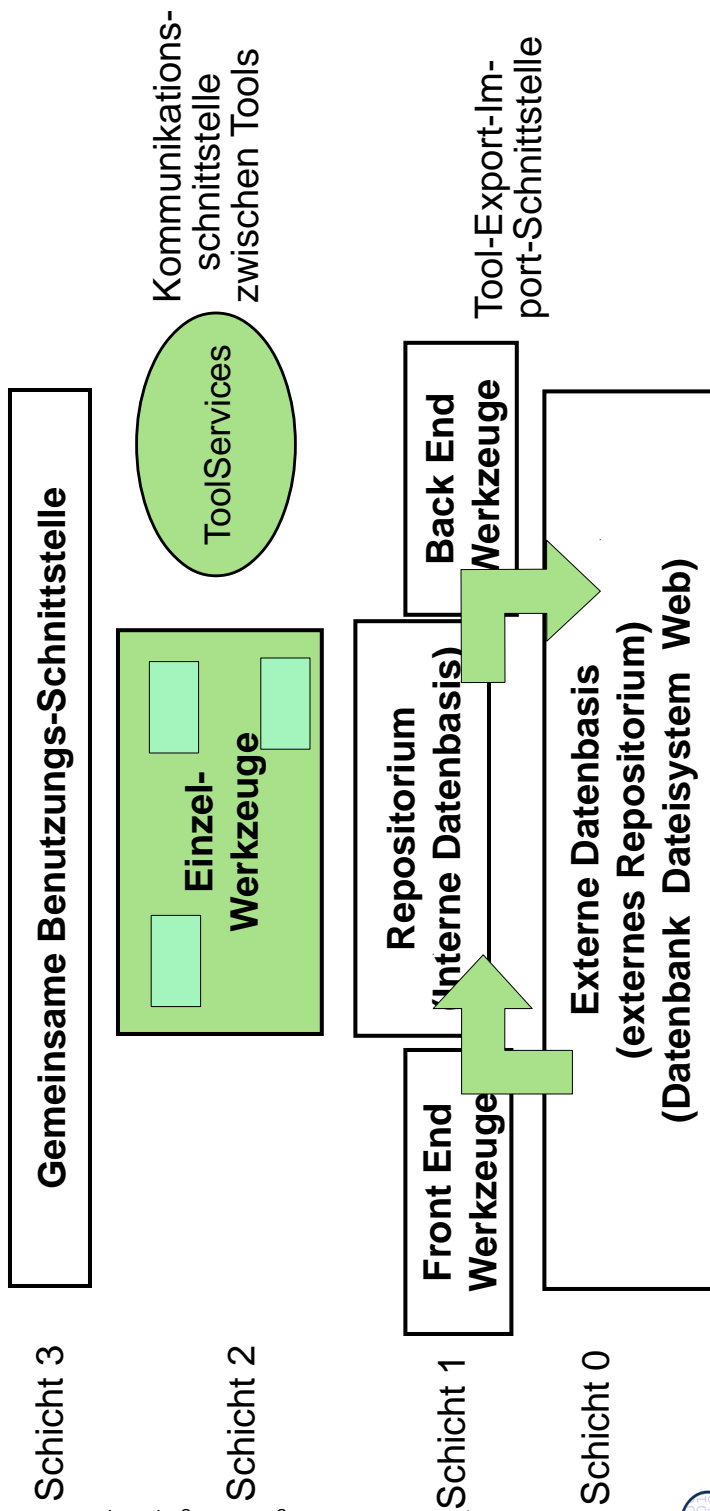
Schicht 3

Schicht 2

Schicht 1

Schicht 0

Gemeinsame Benutzungs-Schnittstelle

Einzel-Werkzeuge

ToolServices

Kommunikationsschnittstelle zwischen Tools

Front End Werkzeuge

Repositorium (Interne Datenbasis)

Back End Werkzeuge

Tool-Export-Import-Schnittstelle

Externe Datenbasis (externes Repositorium) (Datenbank Dateisystem Web)